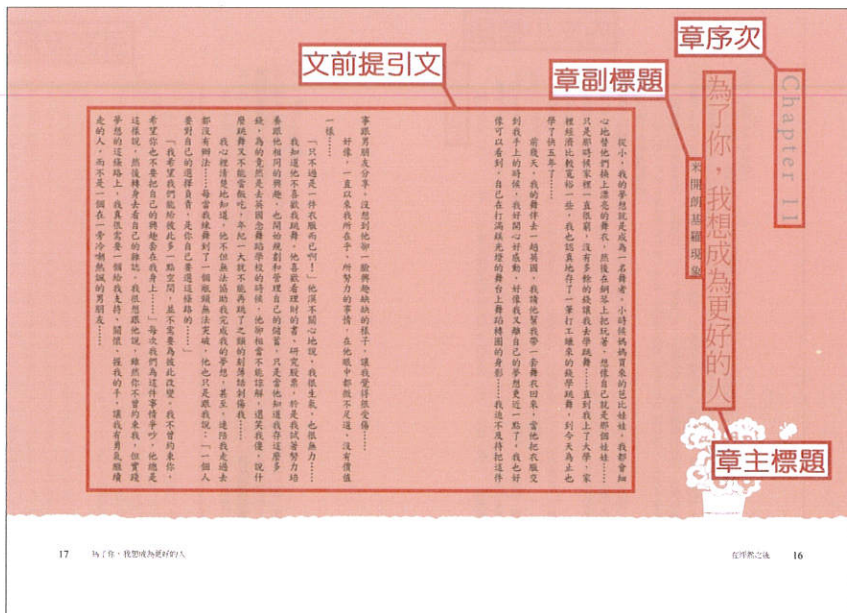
章序次

文前提引文

章副標題

Chapter 11

為了你，我想成為更好的人

米開朗基羅現象

章主標題

從小，我的夢想就是成為一名舞者，小時候媽媽買來的芭比娃娃，我都會細心地替她們換上漂亮的舞衣，然後在鋼琴上把玩著，想像自己是那個娃娃……只是那時候家裡一直很窮，沒有多餘的錢讓我去學跳舞……直到我上了大學，家裡經濟比較寬裕一些，我也認真地存了一筆打工賺來的錢學跳舞，到今天為止也學了快五年了……

前幾天，我的舞伴去了趟英國，我請他幫我帶一套舞衣回來，當他把衣服交到我手上的時候，我好開心好感動，好像我又離自己的夢想更近一點了，我也好像可以看到，自己在打滿絢光燈的舞台上舞蹈轉圈的身影……我迫不及待地把這件

事跟男朋友分享，沒想到他卻一臉興趣缺缺的樣子，讓我覺得很受傷……

好像，一直以來我所追求、所努力的事情，在他眼中都微不足道，沒有價值一樣……

「只不過是一件衣服而已啊！」他漠不關心地說，我很生氣，也很無力……

我知道他不喜歡我跳舞，他喜歡看理財的書，研究股票，於是我試著努力培養那些相關的興趣和知識，也開始看創業管理，只是當他看我存這麼多錢，為的竟然是去英國念舞蹈學校的時候，他卻相當不能諒解，還笑我傻，說什麼跳舞又不能當飯吃，年紀一大就不能再跳了之類的刺傷話刺傷我……

我心裡清楚他知道，他不但無法協助我完成我的夢想，甚至，連陪我走過去都沒有辦法……每當我跳舞到了一個瓶頸無法突破，他也只是跟我說：「一個人要對自己的選擇負責，是你自己要選這條路的……」

「我希望我們能夠彼此多一點空間，並不需要為彼此改變，我不會約束你，希望你也不要把自己的興趣套在我身上……」每次我們為這件事情爭吵，他總是這樣說，然後轉身去看自己的雜誌，我很想跟他說，雖然你不會約束我，但實踐夢想的這條路上，我真很需要一個給我支持、關懷，握我的手，讓我有勇氣繼續走的人，而不是一個在一旁冷嘲熱諷的男朋友……

17　為了你，我想成為更好的人

在呼然之後　16